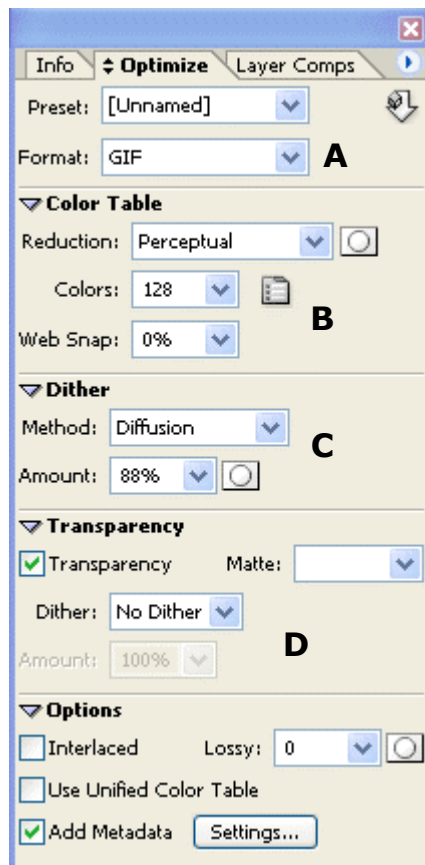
Info | ⇕ Optimize | Layer Comps

Preset: [Unnamed]

Format: GIF

A

Color Table

Reduction: Perceptual

Colors: 128

B

Web Snap: 0%

Dither

Method: Diffusion

C

Amount: 88%

Transparency

Transparency

Matte:

Dither: No Dither

D

Amount: 100%

Options

Interlaced

Lossy: 0

Use Unified Color Table

Add Metadata

Settings...